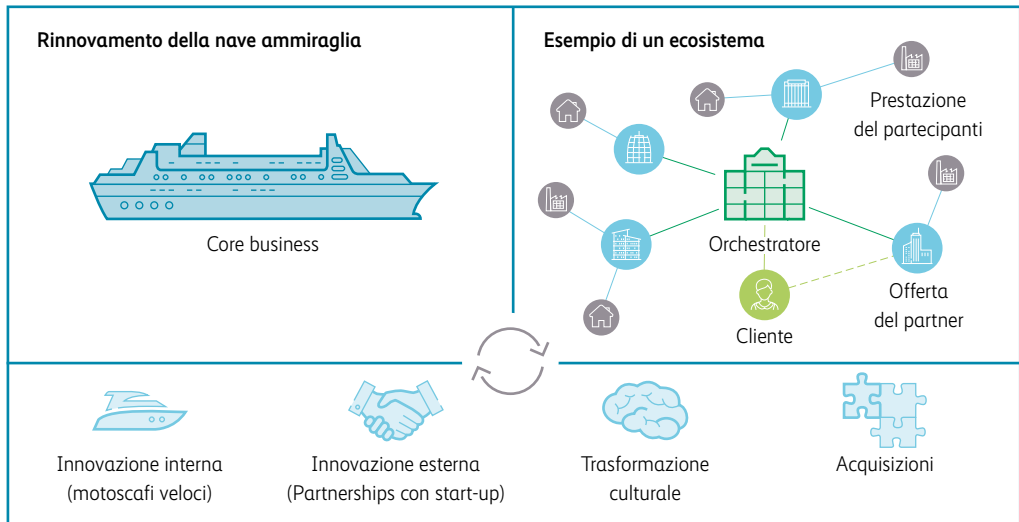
Rinnovamento della nave ammiraglia

Core business

Esempio di un ecosistema

Prestazione del partecipanti

Orchestratore

Offerta del partner

Cliente

Innovazione interna (motoscafi veloci)

Innovazione esterna (Partnerships con start-up)

Trasformazione culturale

Acquisizioni